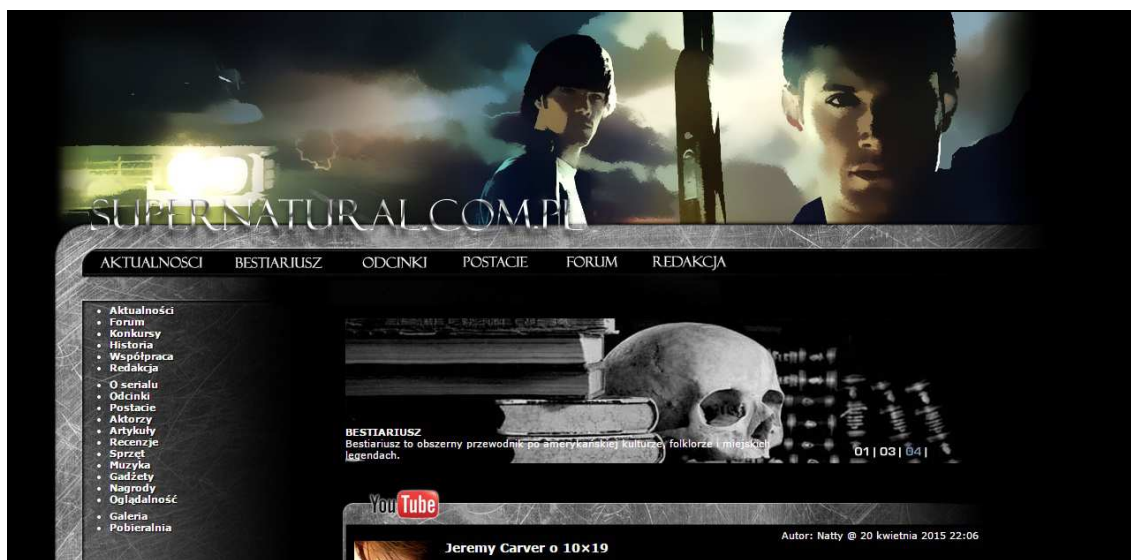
SUPERNATURAL.COM.PL

AKTUALNOSCI BESTIARIUSZ ODCINKI POSTACIE FORUM REDAKCJA

• Aktualności
• Forum
• Konkursy
• Historia
• Współpraca
• Redakcja

• O serialu
• Odcinki
• Postacie
• Aktorzy
• Artykuły
• Recenzje
• Sprzęt
• Muzyka
• Gadżety
• Nagrody
• Oglądalność

• Galeria
• Pobieralnia

BESTIARIUSZ
Bestiariusz to obszerny przewodnik po amerykańskiej kulturze, folklorze i miejskich legendach.

01 | 03 | 04 |

YouTube

Autor: Natty @ 20 kwietnia 2015 22:06

Jeremy Carver o 10×19